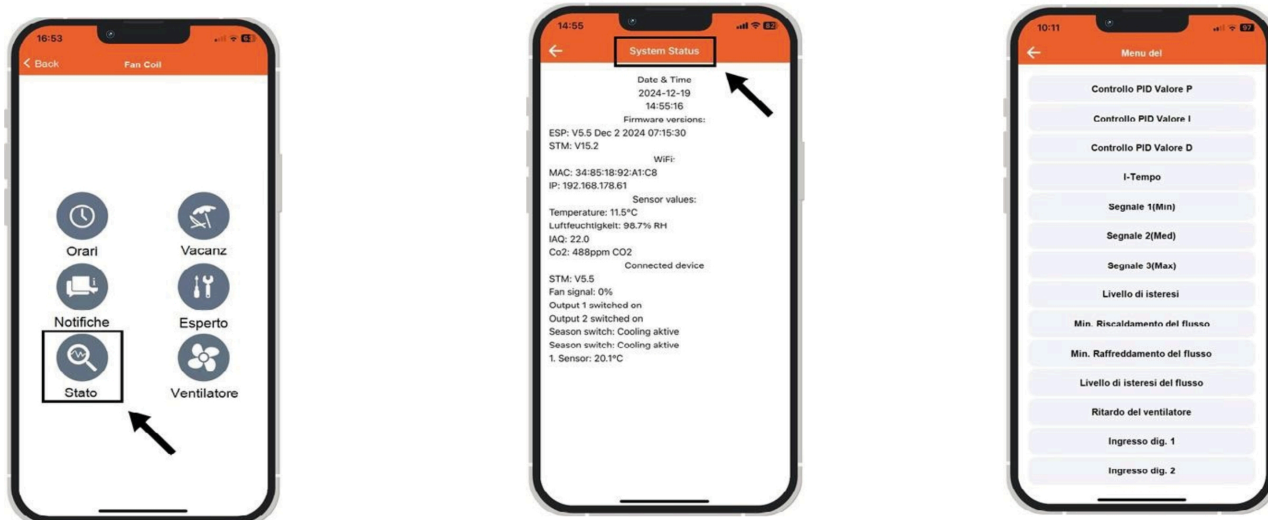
16:53

< Back Fan Coil

Orari

Vacanz

Notifiche

Esperto

Stato

Ventilatore

14:55

System Status

Date & Time
2024-12-19
14:55:16
Firmware versions:
ESP: V5.5 Dec 2 2024 07:15:30
STM: V15.2
WiFi:
MAC: 34:85:18:92:A1:C8
IP: 192.168.178.61
Sensor values:
Temperature: 11.5°C
Luftfeuchtigkeit: 98.7% RH
IAQ: 22.0
Co2: 488ppm CO2
Connected device
STM: V5.5
Fan signal: 0%
Output 1 switched on
Output 2 switched on
Season switch: Cooling aktive
Season switch: Cooling aktive
1. Sensor: 20.1°C

10:11

Menu del

Controllo PID Valore P

Controllo PID Valore I

Controllo PID Valore D

I-Tempo

Segnale 1(Min)

Segnale 2(Med)

Segnale 3(Max)

Livello di isteresi

Min. Riscaldamento del flusso

Min. Raffreddamento del flusso

Livello di isteresi del flusso

Ritardo del ventilatore

Ingresso dig. 1

Ingresso dig. 2